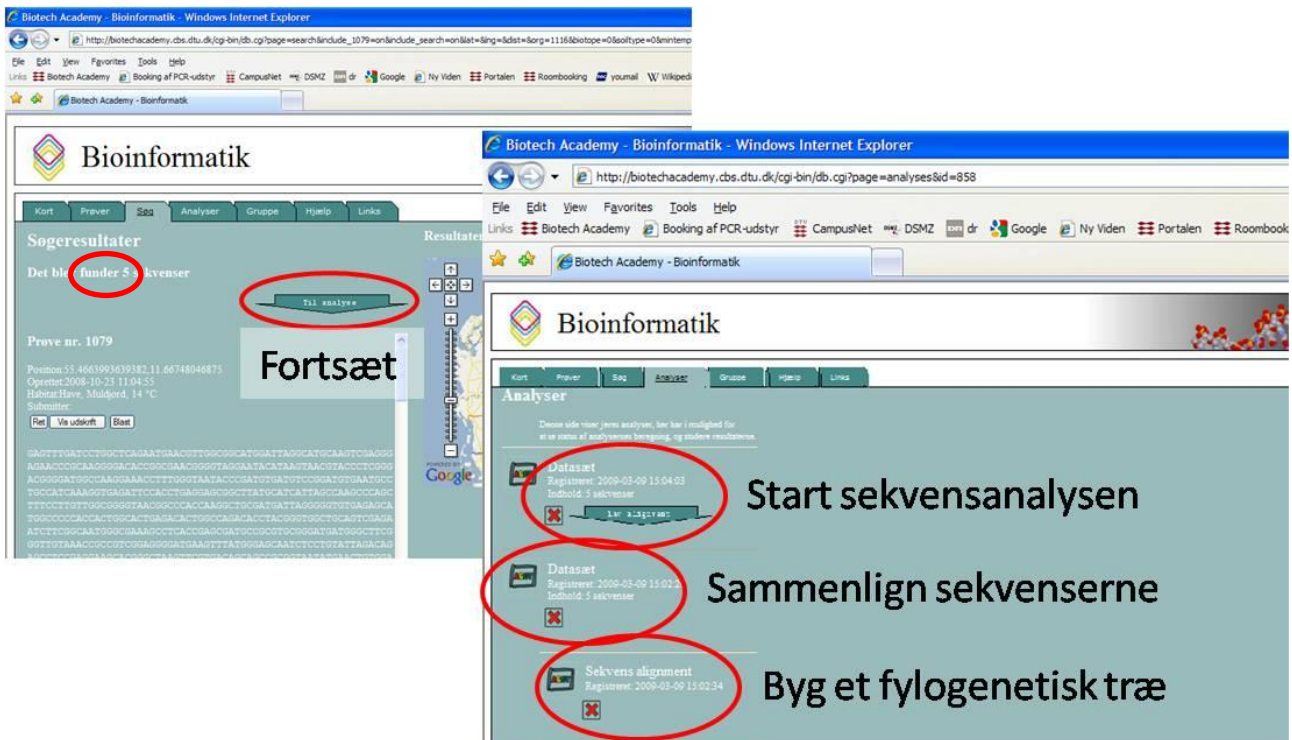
Biotech Academy - Bioinformatik - Windows Internet Explorer

http://biotechacademy.cbs.dtu.dk/cgi-bin/db.cgi?page=search&include_1079=on&include_search=on&lat=&lng=&dist=&org=1116&biotope=0&soiltype=0&mintemp

File Edit View Favorites Tools Help

Links Biotech Academy Booking af PCR-udstyr CampusNet DSMZ dr Google Ny Viden Portalen Roombooking youmail Wikipedia

Biotech Academy - Bioinformatik

Bioinformatik

Kort Prøver Søg Analyser Gruppe Hjælp Links

Søgeresultater

Resultater

Det blev funder 5 sekvenser

Til analyse

Prøve nr. 1079

Position:55.4663993639382,11.66748046875
Oprettet:2008-10-23 11:04:55
Habitat:Have, Muldjord, 14 °C
Submitter:

Ret Vis udskrift Slet

GAGTTTGATCCTGGCTCAGAATGAACGTTGGCGGCATGGATTAGGCATGCAAGTCGAGGG
AGAACCCGCAAGGGGACACCGGCGAACGGGGTAGGAATACATAAGTAACGTACCCTCGG
ACGGGGATGGCCAAGGAAACCTTTGGGTAATACCCGATGTGATGTCCGGATGTGAATGCC
TGCCATCAAAGGTGAGATTCCACTGAGGAGCGGCTTATGCATCATTAGCCAAGCCAGC
TTTCCTTGTTGGCGGGGTAACGGCCCACCAAGGCTGCGATGATTAGGGGGTGTGAGAGCA
TGGCCCCCACACTGGCACTGAGACACTGGCCAGACACCTACGGGTGGCTGCAGTCGAGA
ATCTTCGGCAATGGGCGAAAGCCTCACCGAGCGATGCCGCGTGCGGGATGATGGCTTCG
GGTTGTAAACCGCCGTCGGAGGGGATGAAGTTTATGGGAGCAATCCTCTGTATTAGACAG
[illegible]

Fortsæt

Google

Biotech Academy - Bioinformatik - Windows Internet Explorer

http://biotechacademy.cbs.dtu.dk/cgi-bin/db.cgi?page=analyses&id=858

File Edit View Favorites Tools Help

Links Biotech Academy Booking af PCR-udstyr CampusNet DSMZ dr Google Ny Viden Portalen Roombooking

Biotech Academy - Bioinformatik

Bioinformatik

Kort Prøver Søg Analyser Gruppe Hjælp Links

Analyser

Denne side viser jeres analyser, her har i mulighed for at se status af analysernes beregning, og studere resultaterne.

Datasæt
Registreret: 2009-03-09 15:04:03
Indhold: 5 sekvenser

Lav alignment

Start sekvensanalysen

Datasæt
Registreret: 2009-03-09 15:02:2
Indhold: 5 sekvenser

Sammenlign sekvenserne

Sekvens alignment
Registreret: 2009-03-09 15:02:34

Byg et fylogenetisk træ